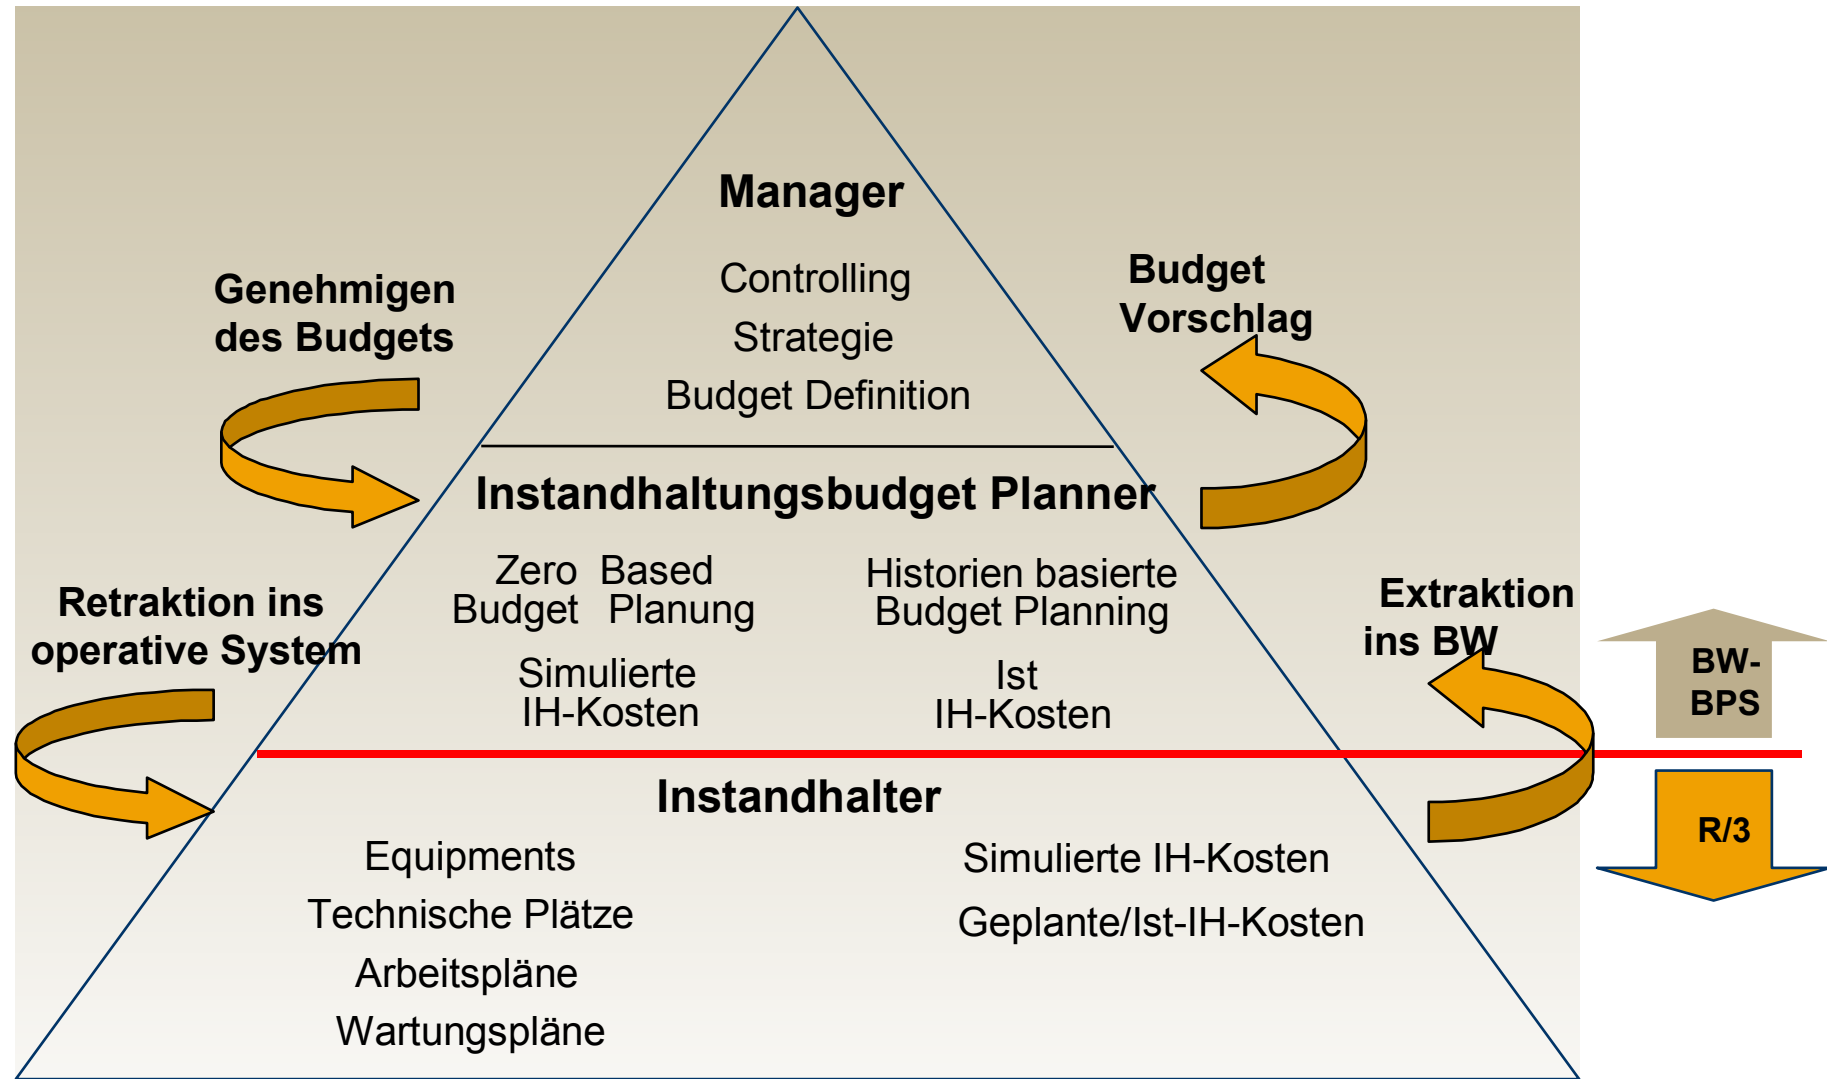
Manager

Controlling

Strategie

Budget Definition

Genehmigen des Budgets

Budget Vorschlag

Instandhaltungsbudget Planner

Zero Based Budget Planung

Historien basierte Budget Planning

Simulierte IH-Kosten

Ist IH-Kosten

Retraktion ins operative System

Extraktion ins BW

BW-BPS

Instandhalter

R/3

Equipments

Technische Plätze

Arbeitspläne

Wartungspläne

Simulierte IH-Kosten

Geplante/Ist-IH-Kosten